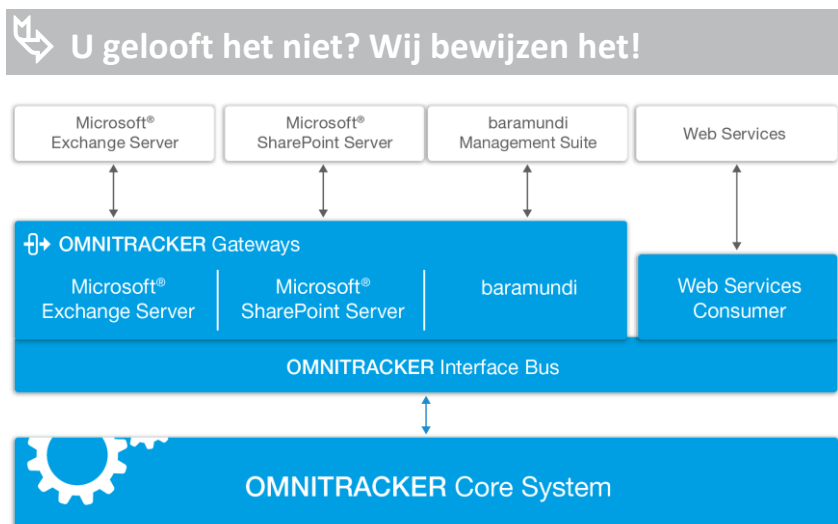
U gelooft het niet? Wij bewijzen het!

Microsoft® Exchange Server

Microsoft® SharePoint Server

baramundi Management Suite

Web Services

OMNITRACKER Gateways

Microsoft® Exchange Server

Microsoft® SharePoint Server

baramundi

Web Services Consumer

OMNITRACKER Interface Bus

OMNITRACKER Core System